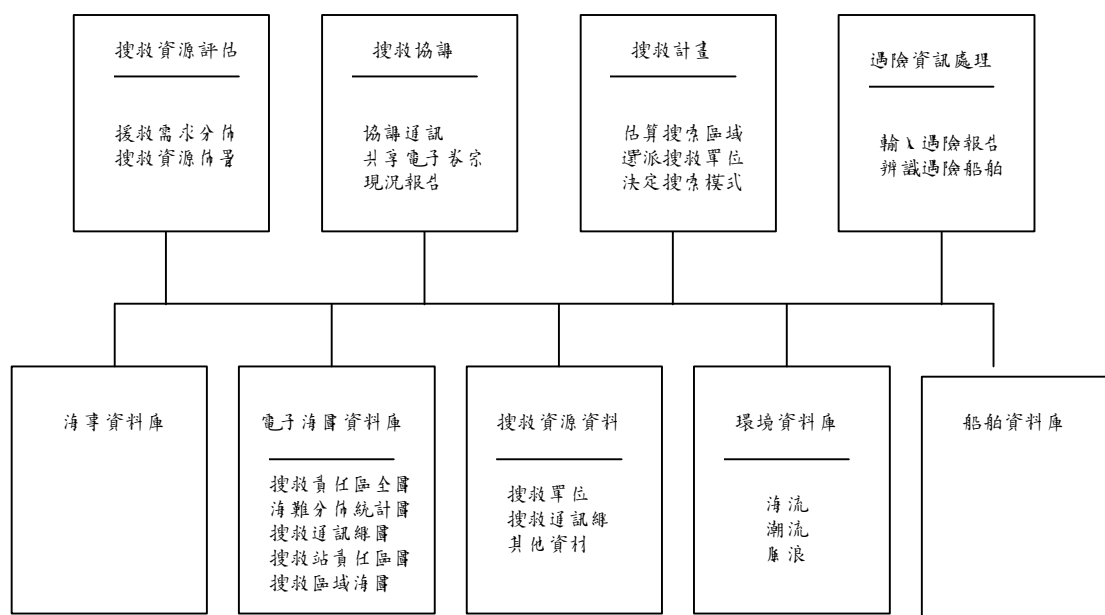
搜救資源評估

援救需求分佈
搜救資源佈署

搜救協調

協調通訊
共享電子卷宗
現況報告

搜救計畫

估算搜索區域
選派搜救單位
決定搜索模式

遇險資訊處理

輸入遇險報告
辨識遇險船舶

海事資料庫

電子海圖資料庫

搜救責任區全圖
海難分佈統計圖
搜救通訊網圖
搜救站責任區圖
搜救區域海圖

搜救資源資料

搜救單位
搜救通訊網
其他資材

環境資料庫

海流
潮流
風浪

船舶資料庫